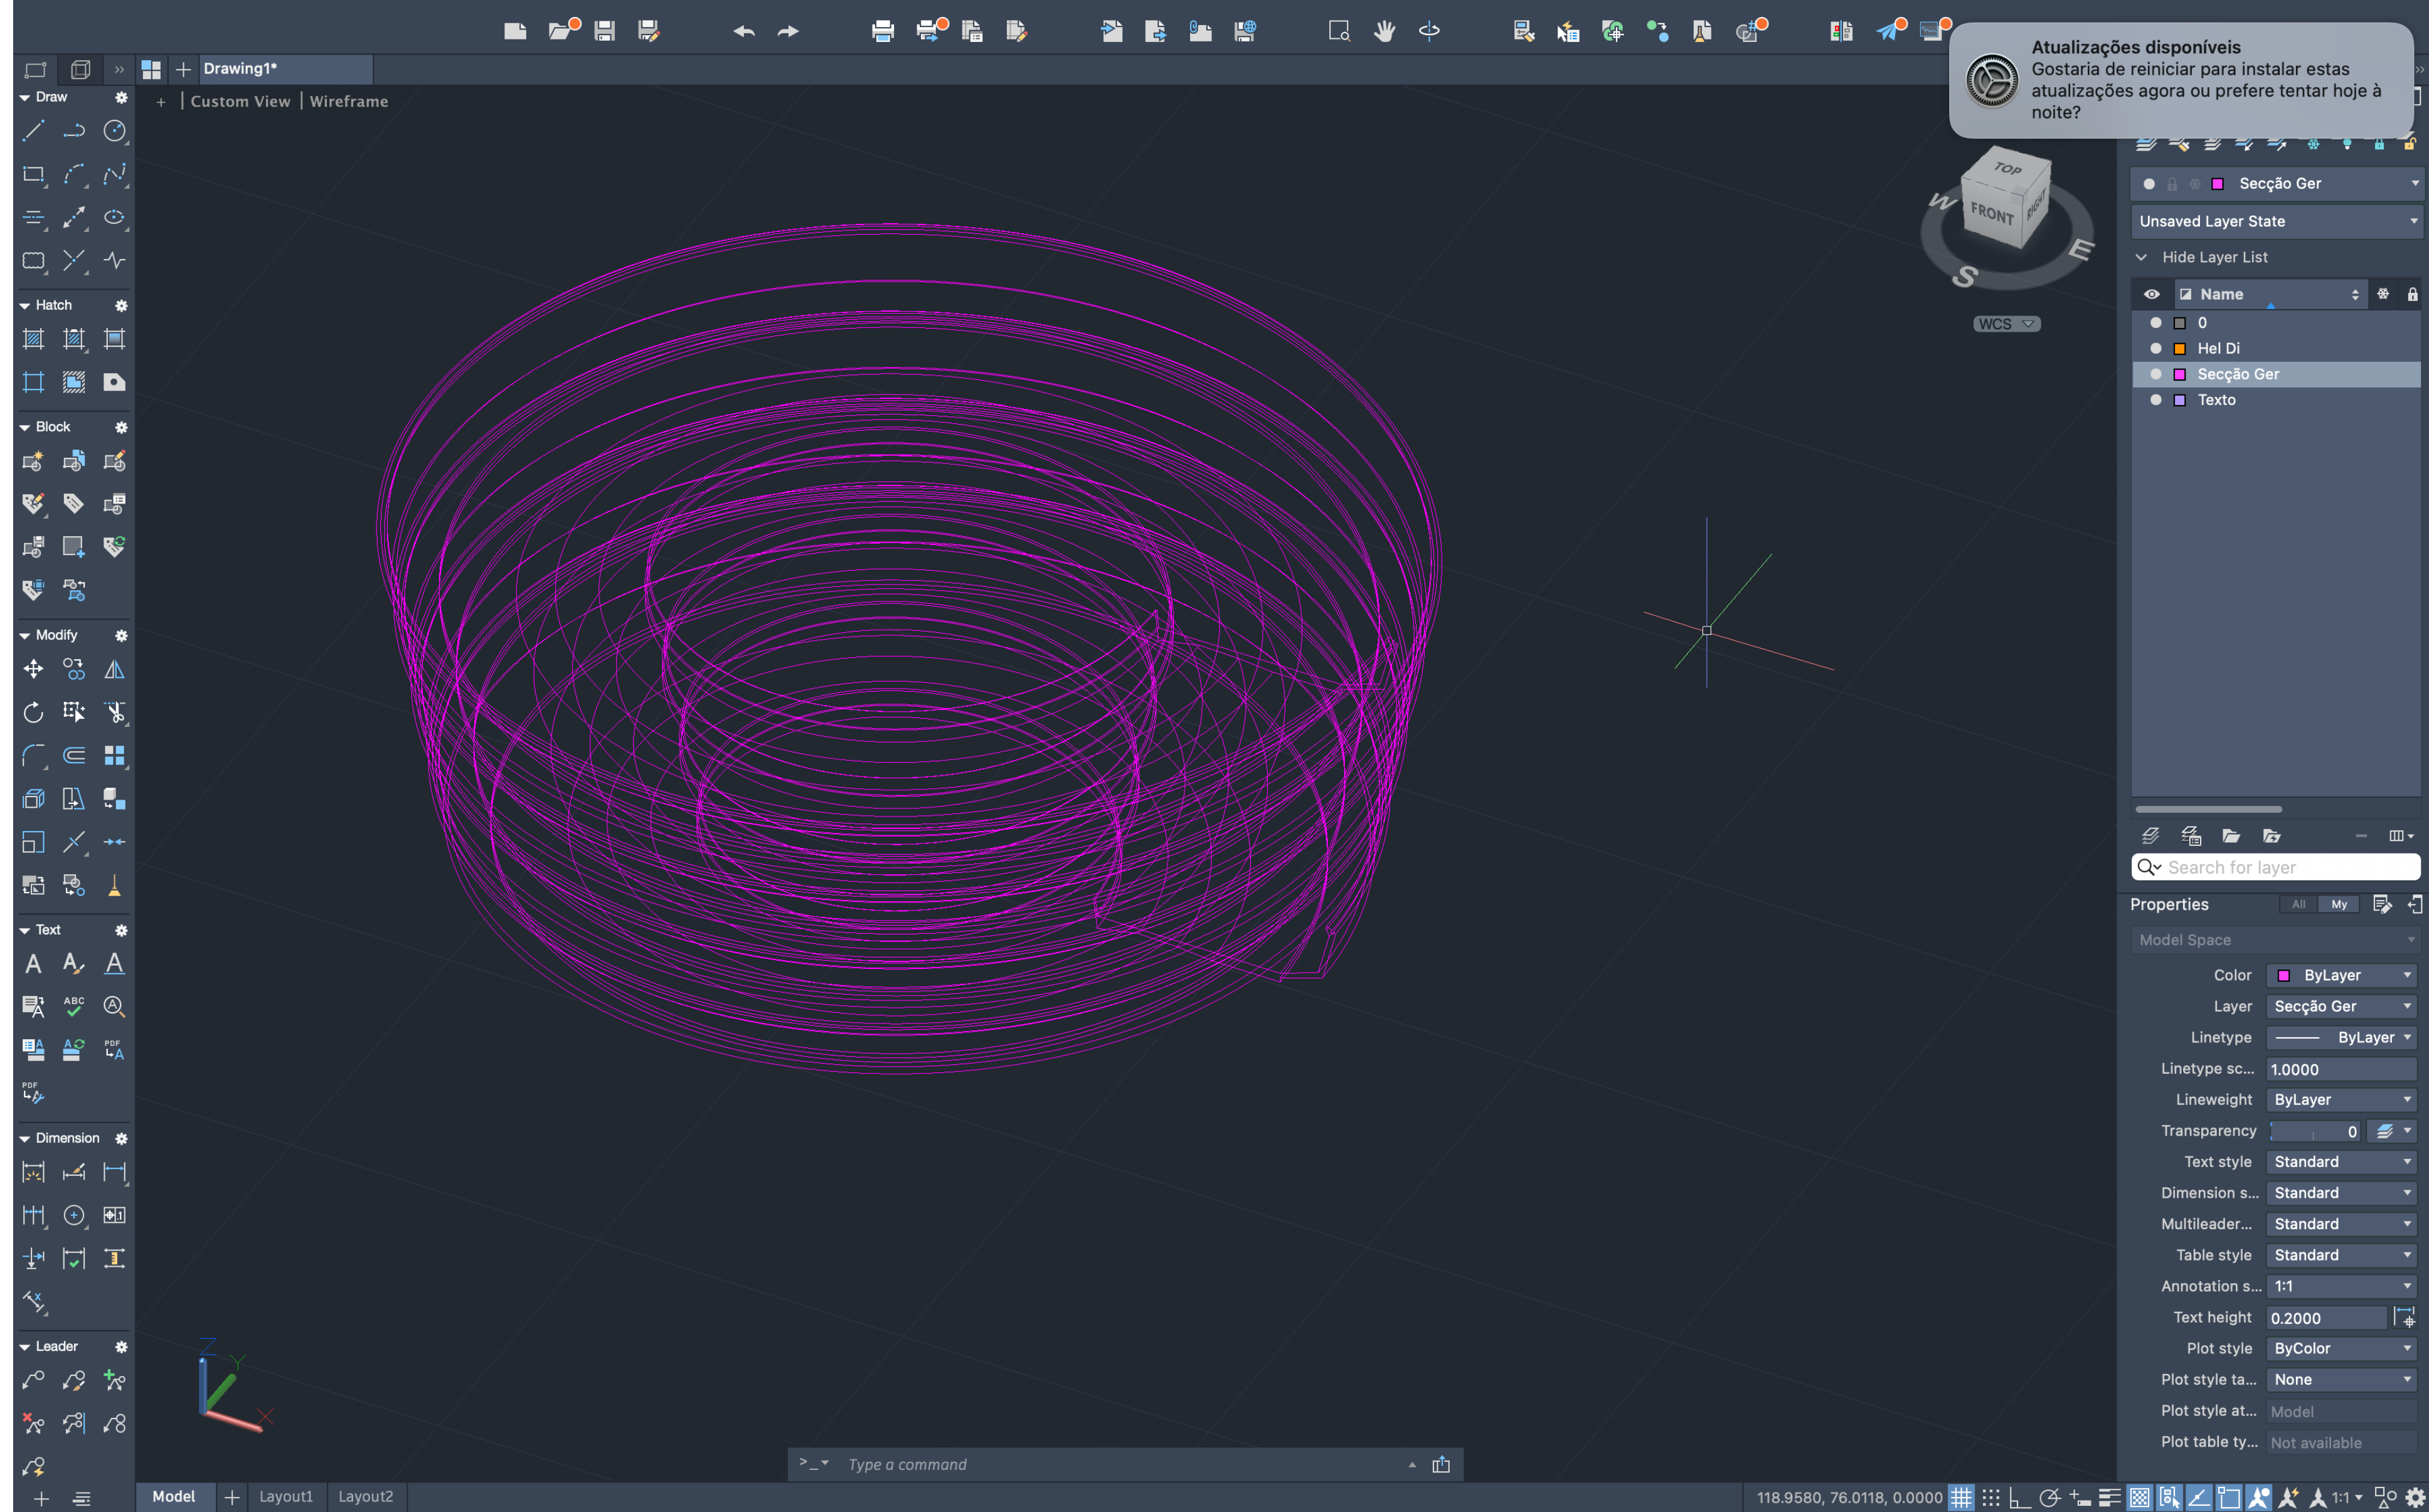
Drawing1*

Draw

Hatch

Block

Modify

Text

Dimension

Leader

+ | Custom View | Wireframe

Atualizações disponíveis
Gostaria de reiniciar para instalar estas atualizações agora ou prefere tentar hoje à noite?

TOP
FRONT
RIGHT
W
E
S
WCS

Secção Ger
Unsaved Layer State
Hide Layer List
Name
0
Hel Di
Secção Ger
Texto

Search for layer

Properties All My
Model Space

| | |
|---|---|
| Color | ByLayer |
| Layer | Secção Ger |
| Linetype | ByLayer |
| Linetype sc... | 1.0000 |
| Lineweight | ByLayer |
| Transparency | 0 |
| Text style | Standard |
| Dimension s... | Standard |
| Multileader... | Standard |
| Table style | Standard |
| Annotation s... | 1:1 |
| Text height | 0.2000 |
| Plot style | ByColor |
| Plot style ta... | None |
| Plot style at... | Model |
| Plot table ty... | Not available |

Type a command

Model Layout1 Layout2

118.9580, 76.0118, 0.0000

1:1